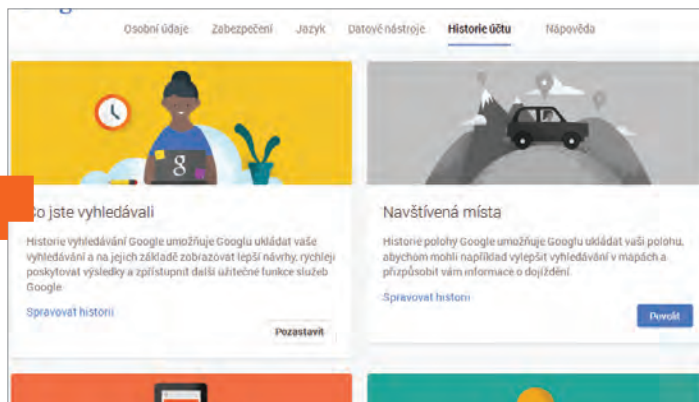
Osobní údaje Zabezpečení Jazyk Datové nástroje Historie účtu Nápověda

g

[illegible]o jste vyhledávali

Historie vyhledávání Google umožňuje Googlu ukládat vaše vyhledávání a na jejich základě zobrazovat lepší návrhy, rychleji poskytovat výsledky a zpřístupnit další užitečné funkce služeb Google

Spravovat historii

Pozastavit

Navštívená místa

Historie polohy Google umožňuje Googlu ukládat vaši polohu, abychom mohli například vylepšit vyhledávání v mapách a přizpůsobit vám informace o dojíždění.

Spravovat historii

Povolit